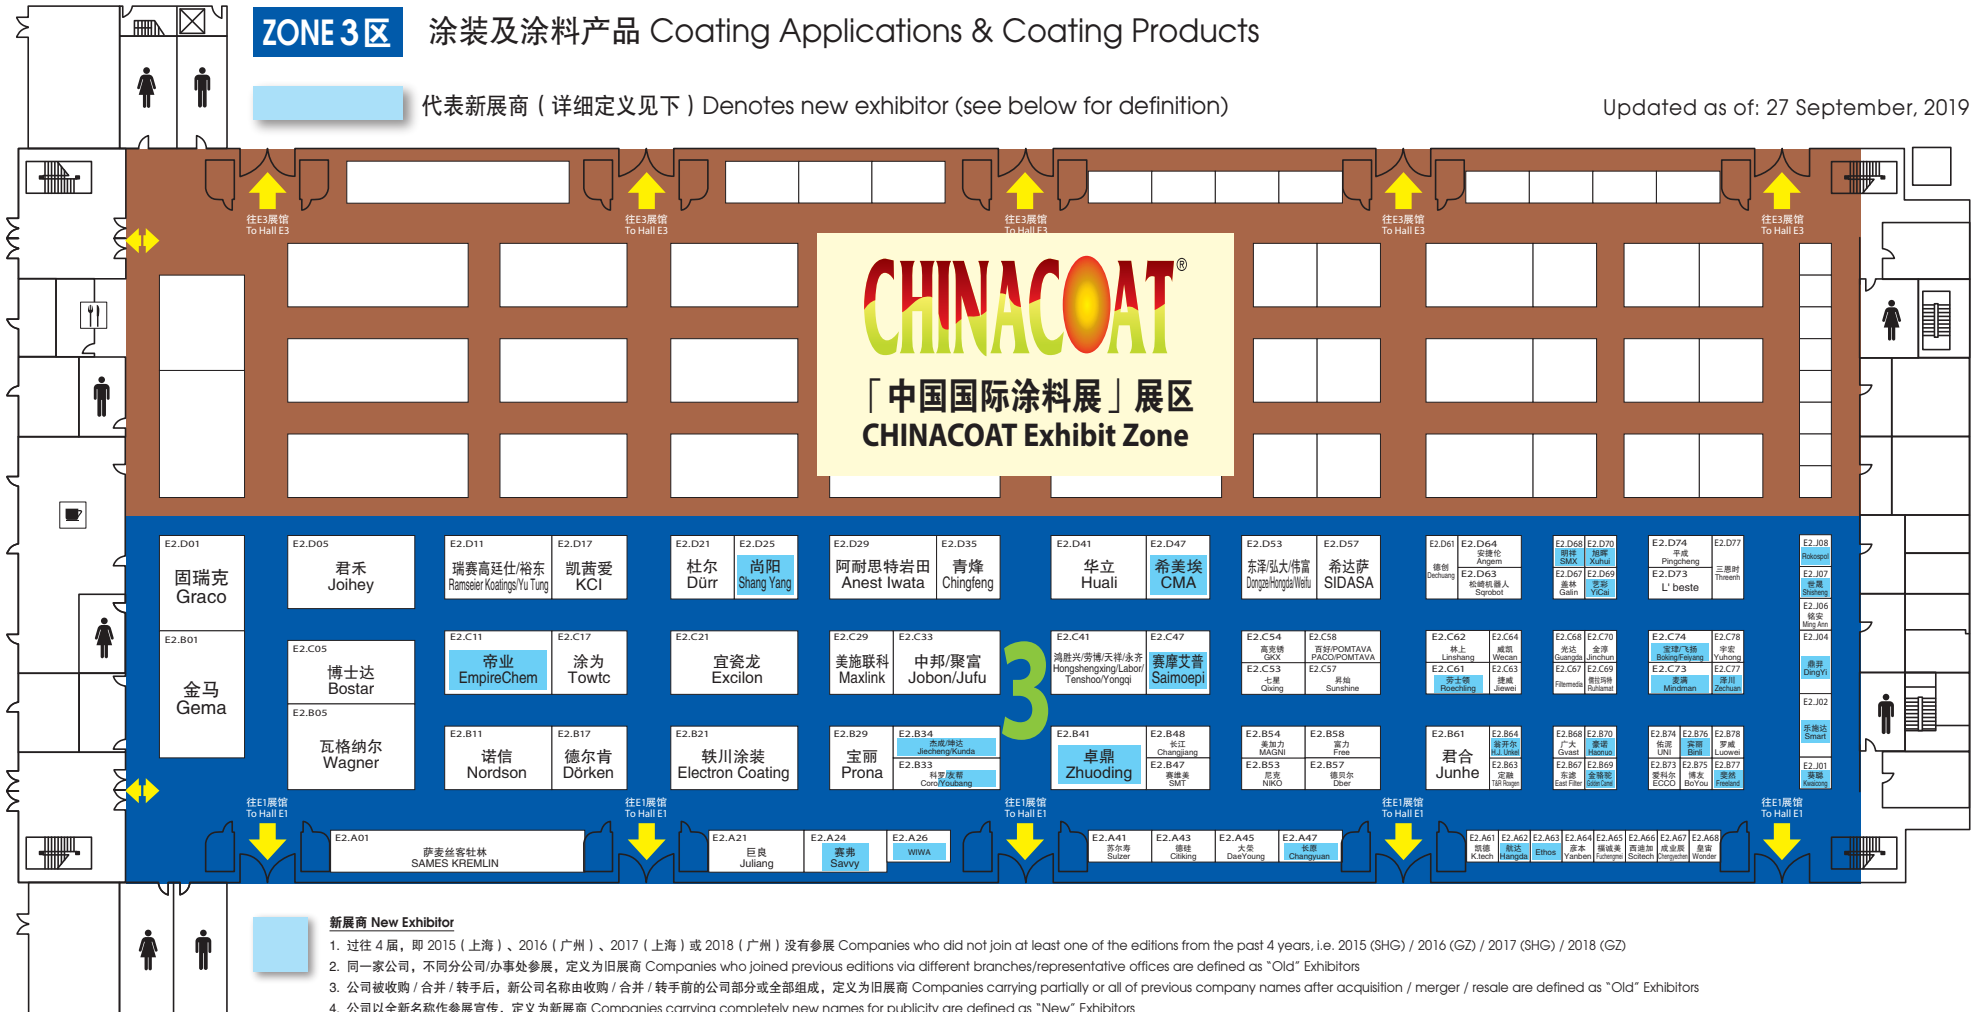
ZONE 3 区 涂装及涂料产品 Coating Applications & Coating Products

代表新展商（详细定义见下）Denotes new exhibitor (see below for definition)

Updated as of: 27 September, 2019

往E3展馆 To Hall E3

往E3展馆 To Hall E3

往E3展馆 To Hall E3

往E3展馆 To Hall E3

往E3展馆 To Hall E3

CHINACOAT®
「中国国际涂料展」展区
CHINACOAT Exhibit Zone

E2.D01 固瑞克 Graco
E2.D05 君禾 Joihey
E2.D11 瑞赛高廷仕/裕东 Ramseier Koatings/Yu Tung
E2.D17 凯茜爱 KCI
E2.D21 杜尔 Dürr
E2.D25 尚阳 Shang Yang
E2.D29 阿耐思特岩田 Anest Iwata
E2.D35 青烽 Chingfeng
E2.D41 华立 Huali
E2.D47 希美埃 CMA
E2.D53 东泽/弘大/伟富 Dongze/Hongda/Weifu
E2.D57 希达萨 SIDASA
E2.D61 德创 Dechuang
E2.D64 安捷伦 Angem
E2.D63 松崎机器人 Sqrobot
E2.D68 明祥 SMX
E2.D70 旭晖 Xuhui
E2.D67 盖林 Galin
E2.D69 艺彩 YiCai
E2.D74 平成 Pingcheng
E2.D77 三恩时 Threenh
E2.D73 L' beste
E2.J08 Rokospol
E2.J07 世晟 Shisheng
E2.J06 铭安 Ming Ann
E2.J04 鼎艺 DingYi
E2.J02 乐施达 Smart
E2.J01 葵骊 Kwaicong

E2.B01 金马 Gema
E2.C05 博士达 Bostar
E2.B05 瓦格纳尔 Wagner
E2.C11 帝业 EmpireChem
E2.C17 涂为 Towtc
E2.C21 宜瓷龙 Excilon
E2.C29 美施联科 Maxlink
E2.C33 中邦/聚富 Jobon/Jufu
3
E2.C41 鸿胜兴/劳博/天祥/永齐 Hongshengxing/Labor/Tenshoo/Yongqi
E2.C47 赛摩艾普 Saimoepi
E2.C54 高克晓 GKX
E2.C58 百舒/POMTAVA PACO/POMTAVA
E2.C53 七星 Qixing
E2.C57 昇灿 Sunshine
E2.C62 林上 Linshang
E2.C64 威凯 Wecan
E2.C61 劳士领 Roechling
E2.C63 捷威 Jiewei
E2.C68 光达 Guangda
E2.C70 金淳 Jinchun
E2.C67 Filtermedia
E2.C69 鲁拉玛 Ruhlamat
E2.C74 宝瑾/飞扬 Boking/Feiyang
E2.C78 宇宏 Yuhong
E2.C73 麦满 Mindman
E2.C77 泽川 Zechuan
E2.B11 诺信 Nordson
E2.B17 德尔肯 Dörken
E2.B21 轶川涂装 Electron Coating
E2.B29 宝丽 Prona
E2.B34 杰成/坤达 Jiecheng/Kunda
E2.B33 科罗/友帮 Coro/Youbang
E2.B41 卓鼎 Zhuoding
E2.B48 长江 Changjiang
E2.B47 赛德美 SMT
E2.B54 美加力 MAGNI
E2.B58 富力 Free
E2.B53 尼克 NIKO
E2.B57 德贝尔 Dber
E2.B61 君合 Junhe
E2.B64 新开尔 H.J. Unkel
E2.B63 定融 T&R Roxgen
E2.B68 广大 Gvast
E2.B70 豪诺 Haonuo
E2.B67 东滤 East Filter
E2.B69 金橡轮 Golden Camel
E2.B74 佑派 UNI
E2.B76 宾丽 Binli
E2.B78 罗威 Luowei
E2.B73 爱科尔 ECCO
E2.B75 博友 BoYou
E2.B77 斐然 Freeland

往E1展馆 To Hall E1

往E1展馆 To Hall E1

往E1展馆 To Hall E1

往E1展馆 To Hall E1

往E1展馆 To Hall E1

E2.A01 萨麦丝客牡林 SAMES KREMLIN
E2.A21 巨良 Juliang
E2.A24 赛弗 Savvy
E2.A26 WIWA
E2.A41 苏尔寿 Sulzer
E2.A43 德硅 Citiking
E2.A45 大荣 DaeYoung
E2.A47 长原 Changyuan
E2.A61 凯德 K.tech
E2.A62 航达 Hangda
E2.A63 Ethos
E2.A64 彦本 Yanben
E2.A65 福诚美 Fuchengmei
E2.A66 西迪加 Scitech
E2.A67 成业辰 Chengyechen
E2.A68 皇宙 Wonder

新展商 New Exhibitor

1. 过往 4 届，即 2015（上海）、2016（广州）、2017（上海）或 2018（广州）没有参展 Companies who did not join at least one of the editions from the past 4 years, i.e. 2015 (SHG) / 2016 (GZ) / 2017 (SHG) / 2018 (GZ)
2. 同一家公司，不同分公司/办事处参展，定义为旧展商 Companies who joined previous editions via different branches/representative offices are defined as "Old" Exhibitors
3. 公司被收购 / 合并 / 转手后，新公司名称由收购 / 合并 / 转手前的公司部分或全部组成，定义为旧展商 Companies carrying partially or all of previous company names after acquisition / merger / resale are defined as "Old" Exhibitors
4. 公司以全新名称作参展宣传，定义为新展商 Companies carrying completely new names for publicity are defined as "New" Exhibitors